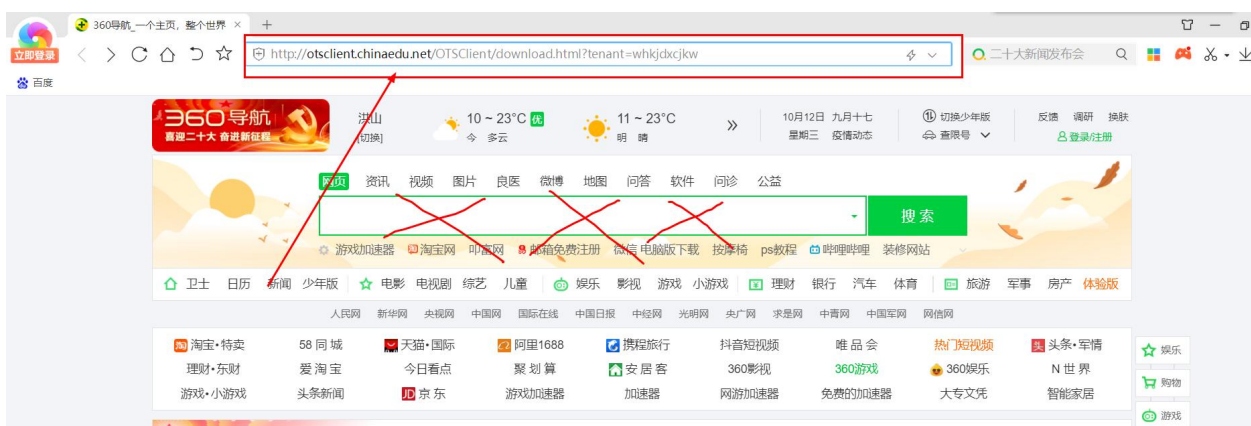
立即登录
360导航_一个主页，整个世界 ×
+
http://otsclient.chinaedu.net/OTSClient/download.html?tenant=whkjdxcjkw
二十大新闻发布会
百度

360导航
喜迎二十大 奋进新征程
洪山
[切换]
10 ~ 23°C 优
今 多云
11 ~ 23°C
明 晴
»
10月12日 九月十七
星期三 疫情动态
切换少年版
查限号
反馈 调研 换肤
登录/注册

网页 资讯 视频 图片 良医 微博 地图 问答 软件 问诊 公益
搜索
游戏加速器 淘宝网 叩富网 邮箱免费注册 微信电脑版下载 按摩椅 ps教程 哔哩哔哩 装修网站

卫士 日历 新闻 少年版 电影 电视剧 综艺 儿童 娱乐 影视 游戏 小游戏 理财 银行 汽车 体育 旅游 军事 房产 体验版

人民网 新华网 央视网 中国网 国际在线 中国日报 中经网 光明网 央广网 求是网 中青网 中国军网 网信网

| | | | | | | | |
|---|---|---|---|---|---|---|---|
| 淘宝·特卖 | 58同城 | 天猫·国际 | 阿里1688 | 携程旅行 | 抖音短视频 | 唯品会 | 热门短视频 | 头条·军情 |
| 理财·东财 | 爱淘宝 | 今日看点 | 聚划算 | 安居客 | 360影视 | 360游戏 | 360娱乐 | N世界 |
| 游戏·小游戏 | 头条新闻 | 京东 | 游戏加速器 | 加速器 | 网游加速器 | 免费的加速器 | 大专文凭 | 智能家居 |

娱乐
购物
游戏